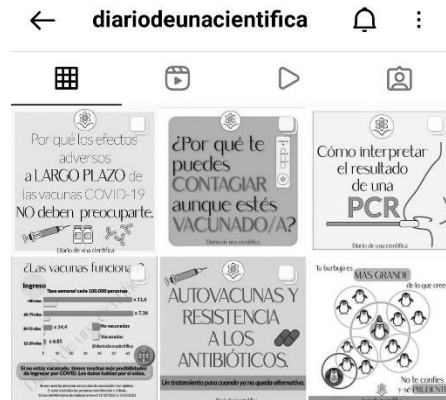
diariodeunacientifica

Por qué los efectos adversos a LARGO PLAZO de las vacunas COVID-19 NO deben preocuparte.

Diario de una científica

¿Por qué te puedes CONTAGIAR aunque estés VACUNADO/A?

Diario de una científica

Cómo interpretar el resultado de una PCR

Diario de una científica

¿Las vacunas funciona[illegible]

Ingreso

Tasa semanal cada 100.000 personas

x 11.4

x 7.36

x 14.4

No vacunados

Vacunados

x 6.85

Si no estás vacunado, tienes muchas más posibilidades de ingresar por COVID. Los datos hablan por sí solos.

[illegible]

AUTOVACUNAS Y RESISTENCIA A LOS ANTIBIÓTICOS.

Un tratamiento para cuando ya no queda alternativa.

Tu burbuja es MÁS GRANDE de lo que cree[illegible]

No te confíes y sé PRUDENT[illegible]